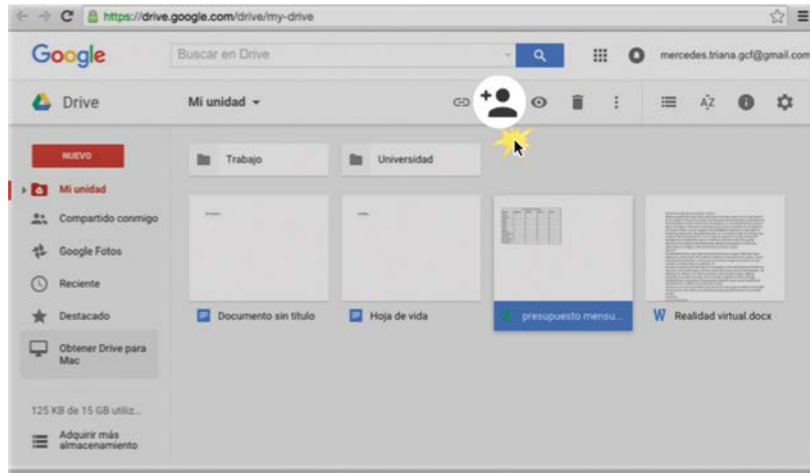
https://drive.google.com/drive/my-drive

Google

Buscar en Drive

mercedes.triana.gcf@gmail.com

Drive

Mi unidad

NUEVO

Mi unidad

Compartido conmigo

Google Fotos

Reciente

Destacado

Obtener Drive para Mac

125 KB de 15 GB utiliz...

Adquirir más almacenamiento

Trabajo

Universidad

Documento sin título

Hoja de vida

presupuesto mensu...

Realidad virtual.docx